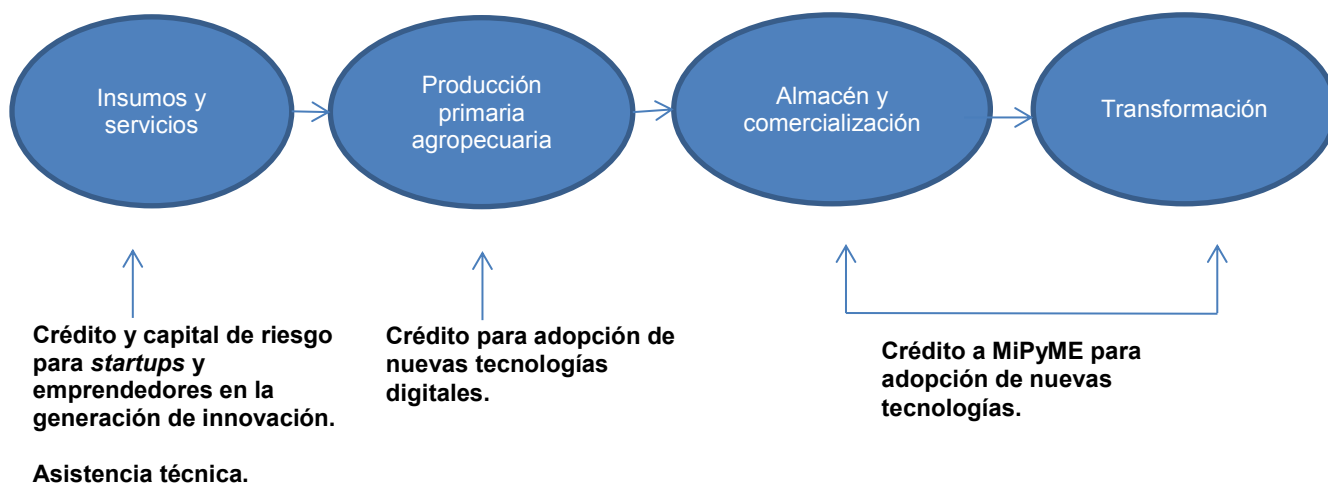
Insumos y servicios

Producción primaria agropecuaria

Almacén y comercialización

Transformación

Crédito y capital de riesgo para *startups* y emprendedores en la generación de innovación.

Asistencia técnica.

Crédito para adopción de nuevas tecnologías digitales.

Crédito a MiPyME para adopción de nuevas tecnologías.